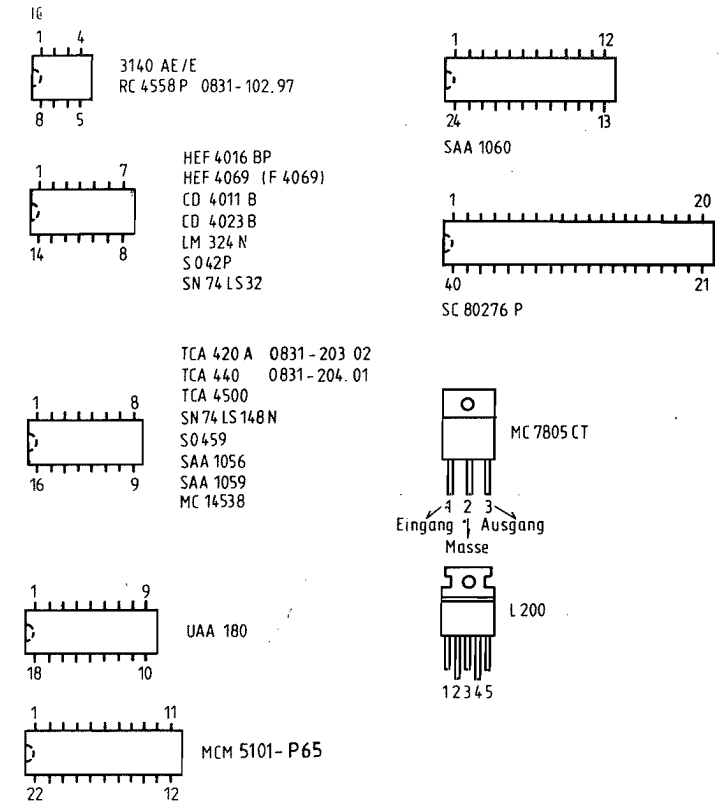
IC

1 4
8 5
3140 AE/E
RC 4558 P 0831-102.97

1 7
14 8
HEF 4016 BP
HEF 4069 (F 4069)
CD 4011 B
CD 4023 B
LM 324 N
S 042P
SN 74 LS 32

1 8
16 9
TCA 420 A 0831-203 02
TCA 440 0831-204.01
TCA 4500
SN 74 LS 148 N
S 0459
SAA 1056
SAA 1059
MC 14538

1 9
18 10
UAA 180

1 11
22 12
MCM 5101-P65

1 12
24 13
SAA 1060

1 20
40 21
SC 80276 P

MC 7805 CT
1 2 3
Eingang Ausgang
Masse

L 200
12345